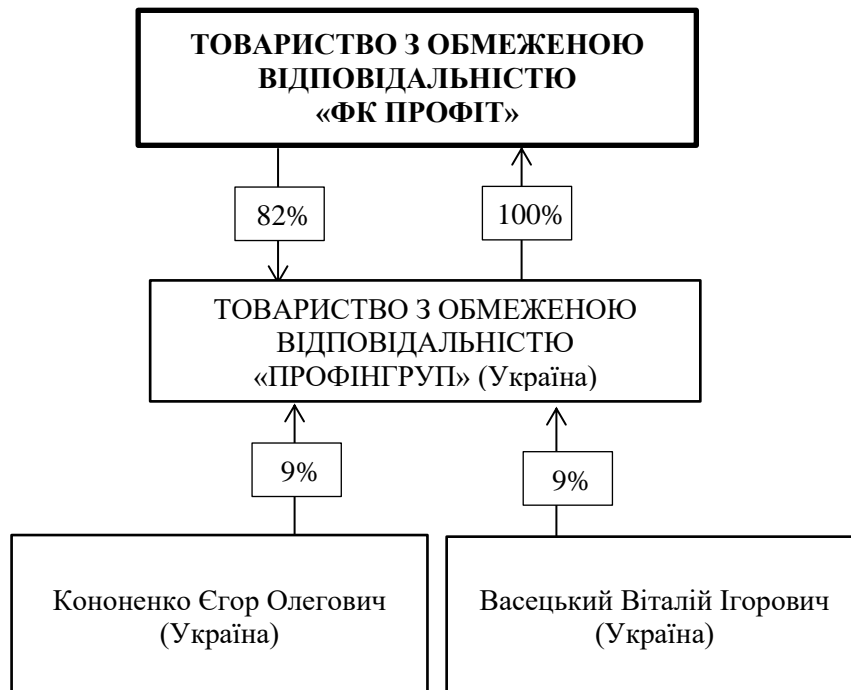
ТОВАРИСТВО З ОБМЕЖЕНОЮ ВІДПОВІДАЛЬНІСТЮ «ФК ПРОФІТ»

82%

100%

ТОВАРИСТВО З ОБМЕЖЕНОЮ ВІДПОВІДАЛЬНІСТЮ «ПРОФІНГРУП» (Україна)

9%

9%

Кононенко Єгор Олегович (Україна)

Васецький Віталій Ігорович (Україна)